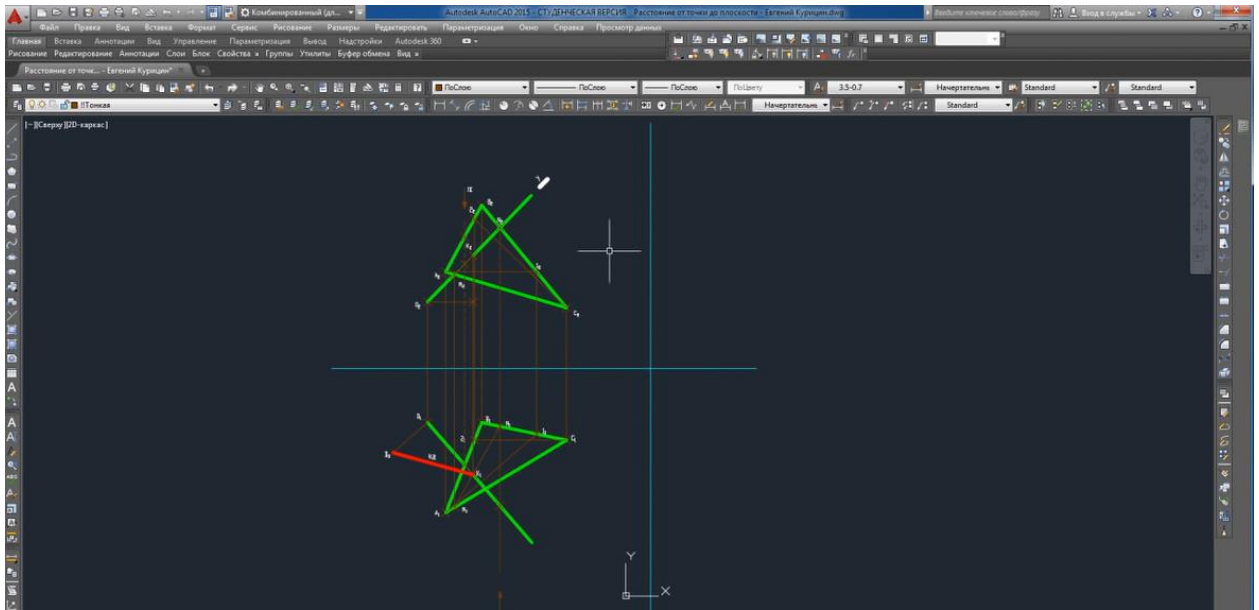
Комбинированный (дл...

Autodesk AutoCAD 2015 - СТУДЕНЧЕСКАЯ ВЕРСИЯ   Расстояние от точки до плоскости - Евгений Курицин.dwg

Введите ключевое слово/фразу

Вход в службы

Файл   Правка   Вид   Вставка   Формат   Сервис   Рисование   Размеры   Редактировать   Параметризация   Окно   Справка   Просмотр данных

Главная   Вставка   Аннотации   Вид   Управление   Параметризация   Вывод   Надстройки   Autodesk 360

Рисование   Редактирование   Аннотации   Слои   Блок   Свойства   Группы   Утилиты   Буфер обмена   Вид

Расстояние от точк... - Евгений Курицин*

ПоСлою   ПоСлою   ПоСлою   ПоЦвету   3.5-0.7   Начертательн   Standard   Standard

Тонкая   Начертательн   Standard

[-][Сверху][2D-каркас]

Y

X